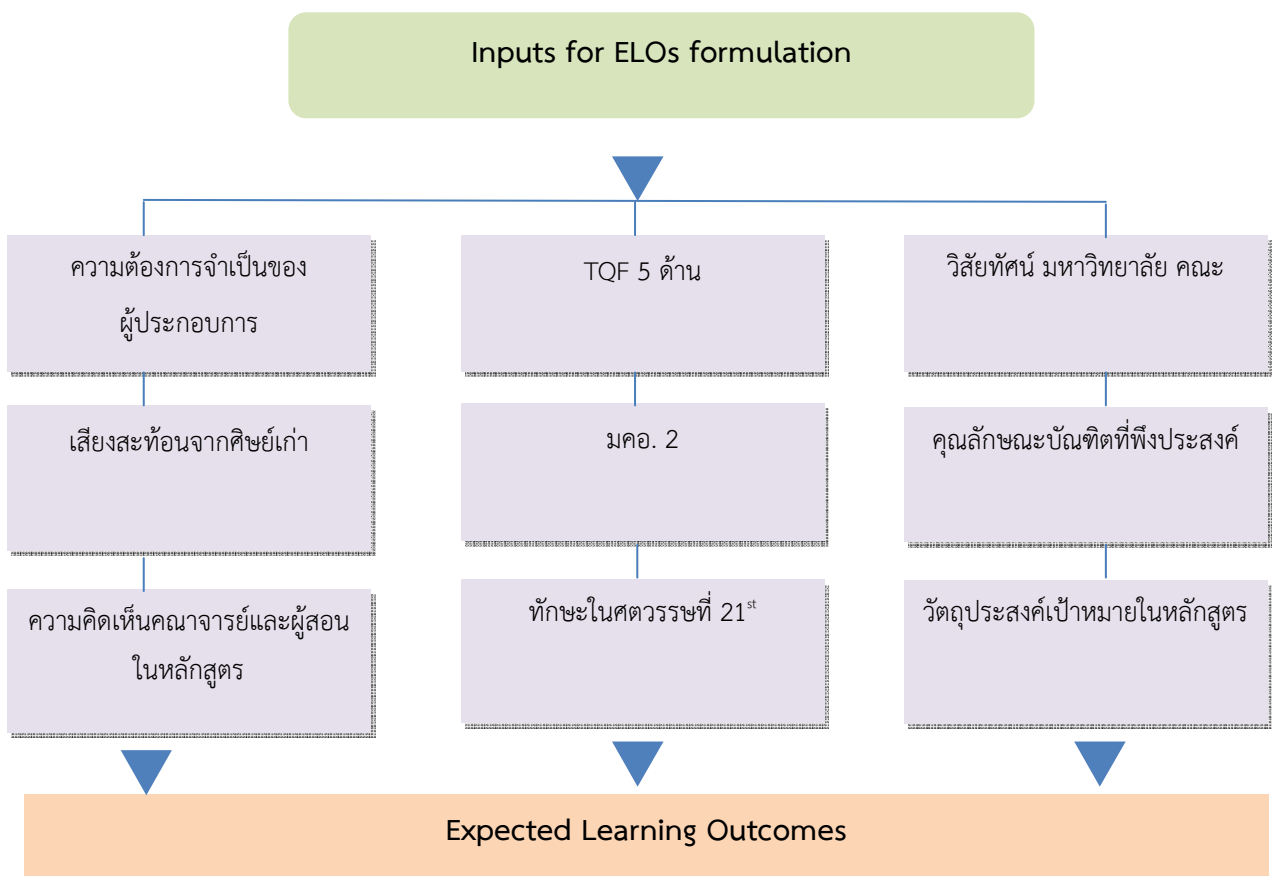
Inputs for ELOs formulation

ความต้องการจำเป็นของผู้ประกอบการ

เสียงสะท้อนจากศิษย์เก่า

ความคิดเห็นคณาจารย์และผู้สอนในหลักสูตร

TQF 5 ด้าน

มคอ. 2

ทักษะในศตวรรษที่ 21$^{st}$

วิสัยทัศน์ มหาวิทยาลัย คณะ

คุณลักษณะบัณฑิตที่พึงประสงค์

วัตถุประสงค์เป้าหมายในหลักสูตร

Expected Learning Outcomes